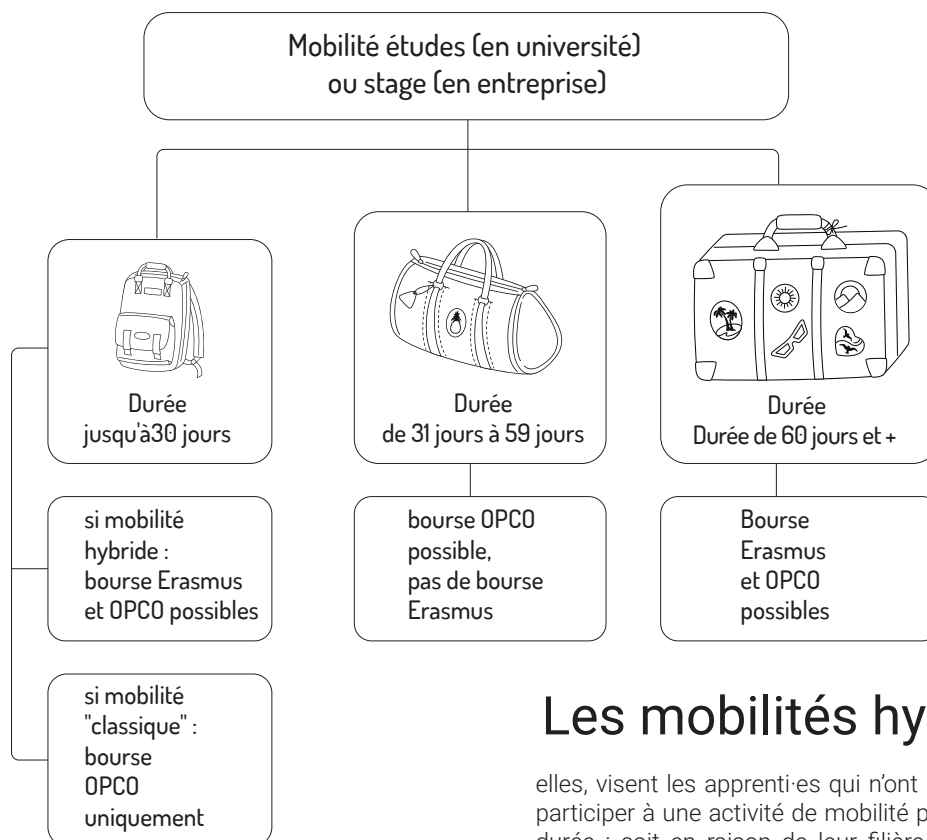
Mobilité études (en université) ou stage (en entreprise)

Durée jusqu'à30 jours

Durée de 31 jours à 59 jours

Durée Durée de 60 jours et +

si mobilité hybride : bourse Erasmus et OPCO possibles

bourse OPCO possible, pas de bourse Erasmus

Bourse Erasmus et OPCO possibles

si mobilité "classique" : bourse OPCO uniquement

Les mobilités hy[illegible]

elles, visent les apprenti·es qui n'ont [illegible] participer à une activité de mobilité p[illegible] durée : soit en raison de leur filière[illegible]